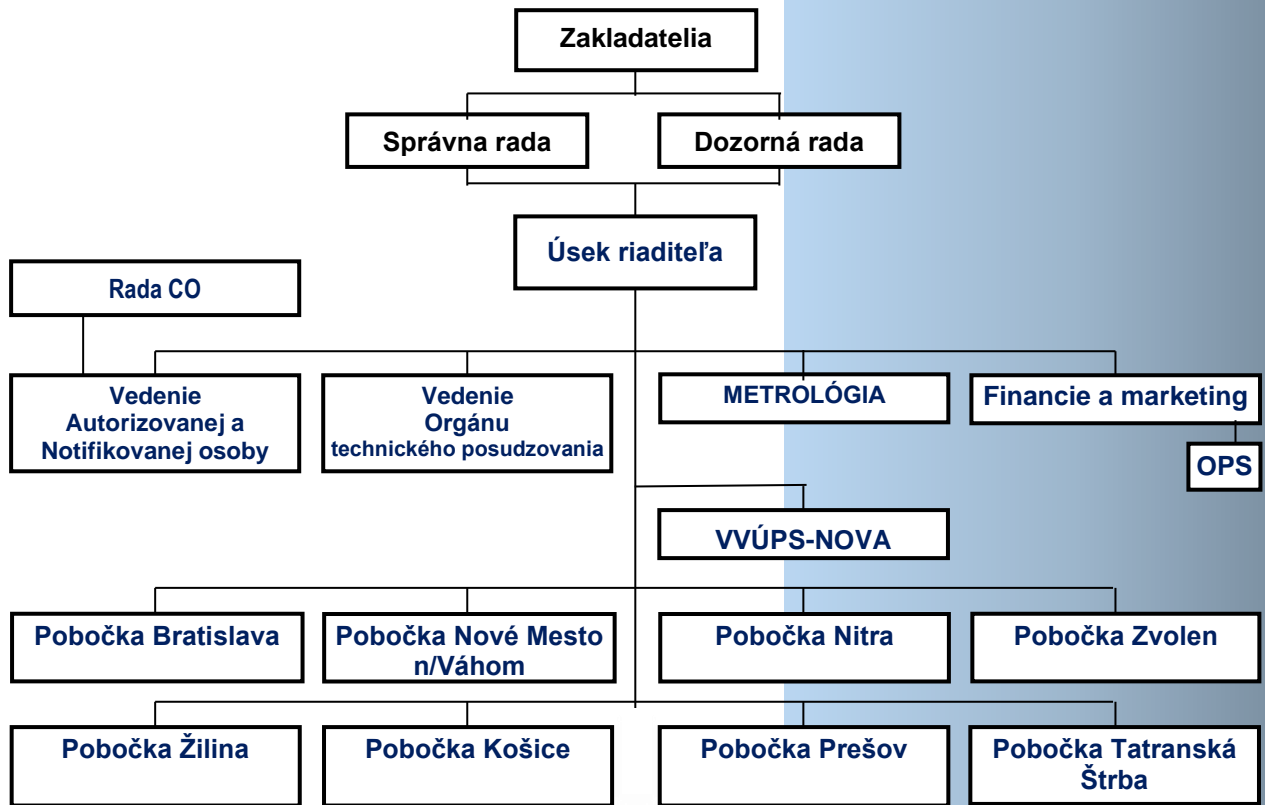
Zakladatelia

Správna rada

Dozorná rada

Úsek riaditeľa

Rada CO

Vedenie Autorizovanej a Notifikovanej osoby

Vedenie Orgánu technického posudzovania

METROLÓGIA

Financie a marketing

OPS

VVÚPS-NOVA

Pobočka Bratislava

Pobočka Nové Mesto n/Váhom

Pobočka Nitra

Pobočka Zvolen

Pobočka Žilina

Pobočka Košice

Pobočka Prešov

Pobočka Tatranská Štrba